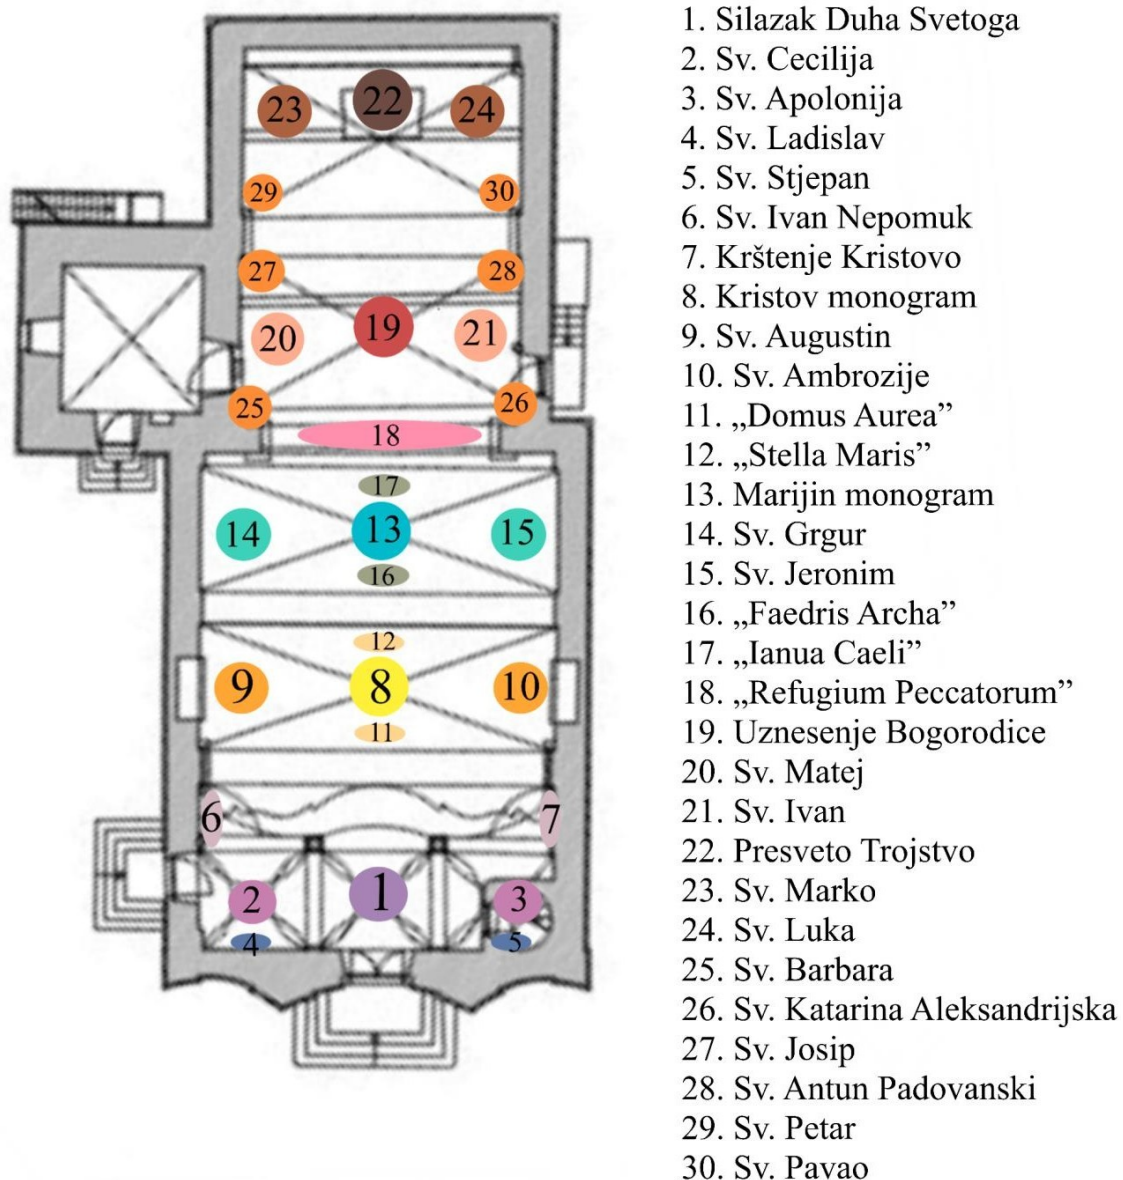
23
22
24
29
30
27
28
20
19
21
25
26
18
17
14
13
15
16
12
9
8
10
11
6
7
2
1
3
4
5

1. Silazak Duha Svetoga
2. Sv. Cecilija
3. Sv. Apolonija
4. Sv. Ladislav
5. Sv. Stjepan
6. Sv. Ivan Nepomuk
7. Krštenje Kristovo
8. Kristov monogram
9. Sv. Augustin
10. Sv. Ambrozije
11. „Domus Aurea"
12. „Stella Maris"
13. Marijin monogram
14. Sv. Grgur
15. Sv. Jeronim
16. „Faedris Archa"
17. „Ianua Caeli"
18. „Refugium Peccatorum"
19. Uznesenje Bogorodice
20. Sv. Matej
21. Sv. Ivan
22. Presveto Trojstvo
23. Sv. Marko
24. Sv. Luka
25. Sv. Barbara
26. Sv. Katarina Aleksandrijska
27. Sv. Josip
28. Sv. Antun Padovanski
29. Sv. Petar
30. Sv. Pavao